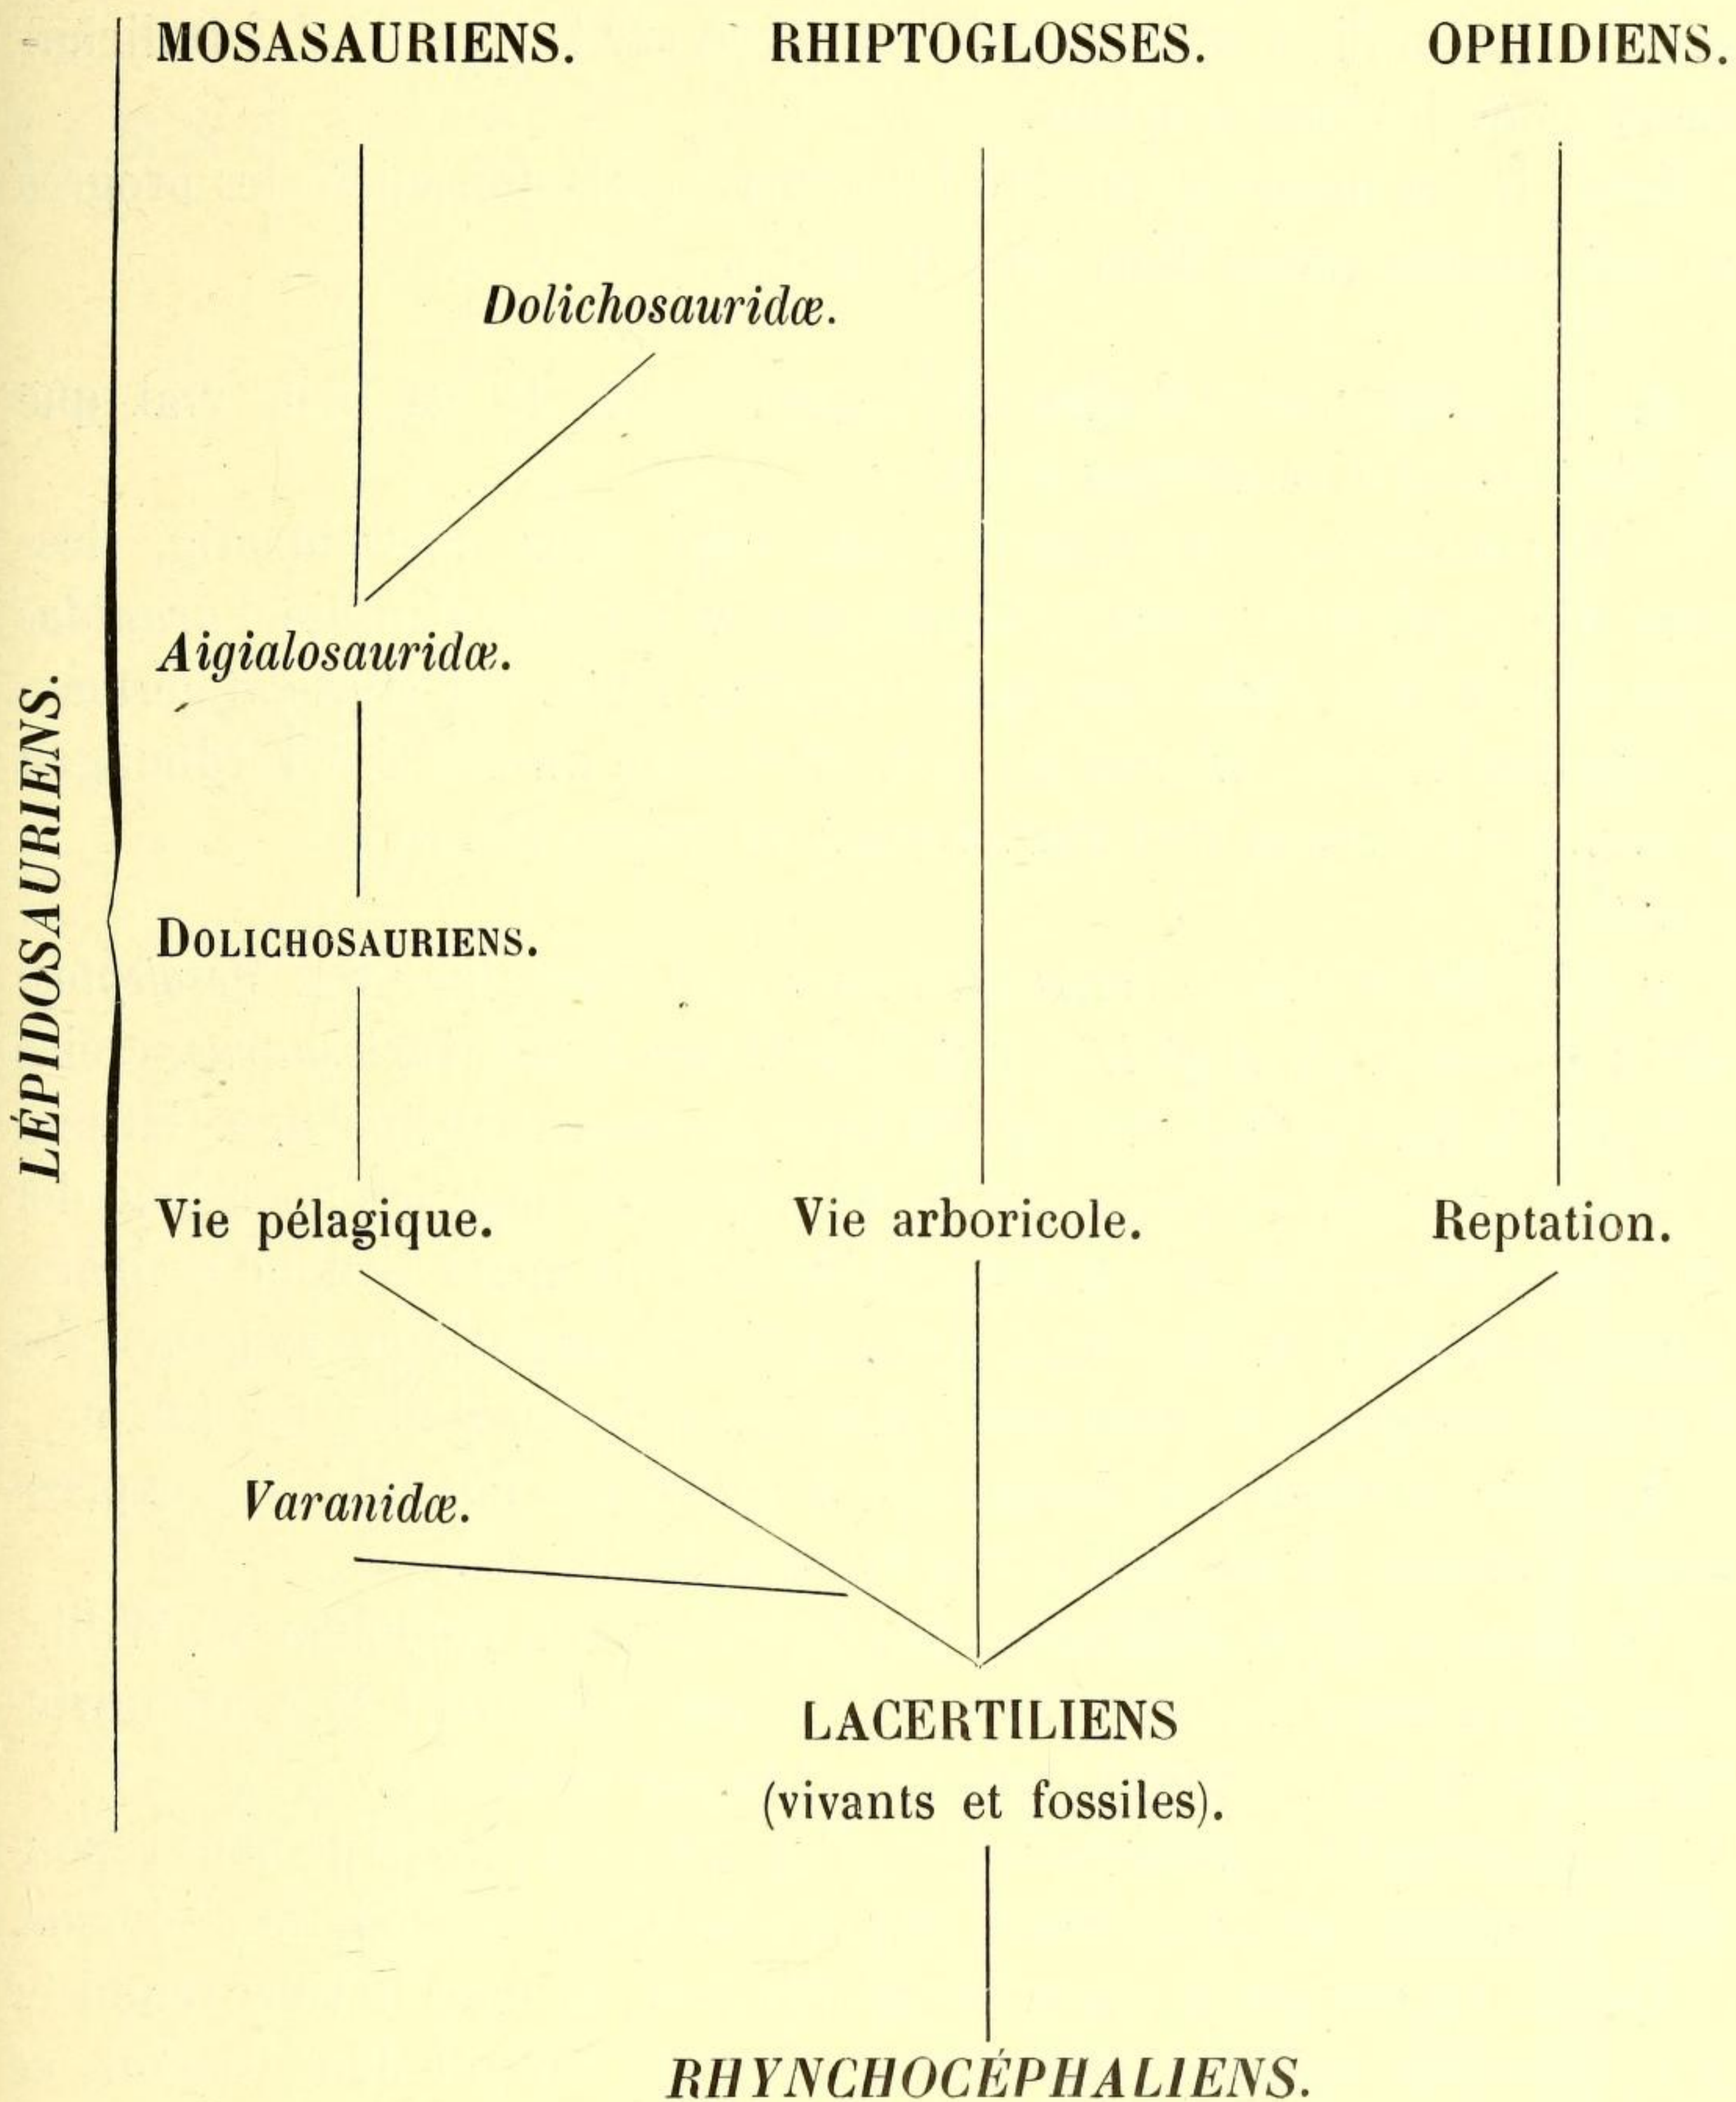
LÉPIDOSAURIENS.

MOSASAURIENS. RHIPTOGLOSSES. OPHIDIENS.

*Dolichosauridæ.*

*Aigialosauridæ.*

Dolichosauriens.

Vie pélagique. Vie arboricole. Reptation.

*Varanidæ.*

LACERTILIENS
(vivants et fossiles).

*RHYNCHOCÉPHALIENS.*